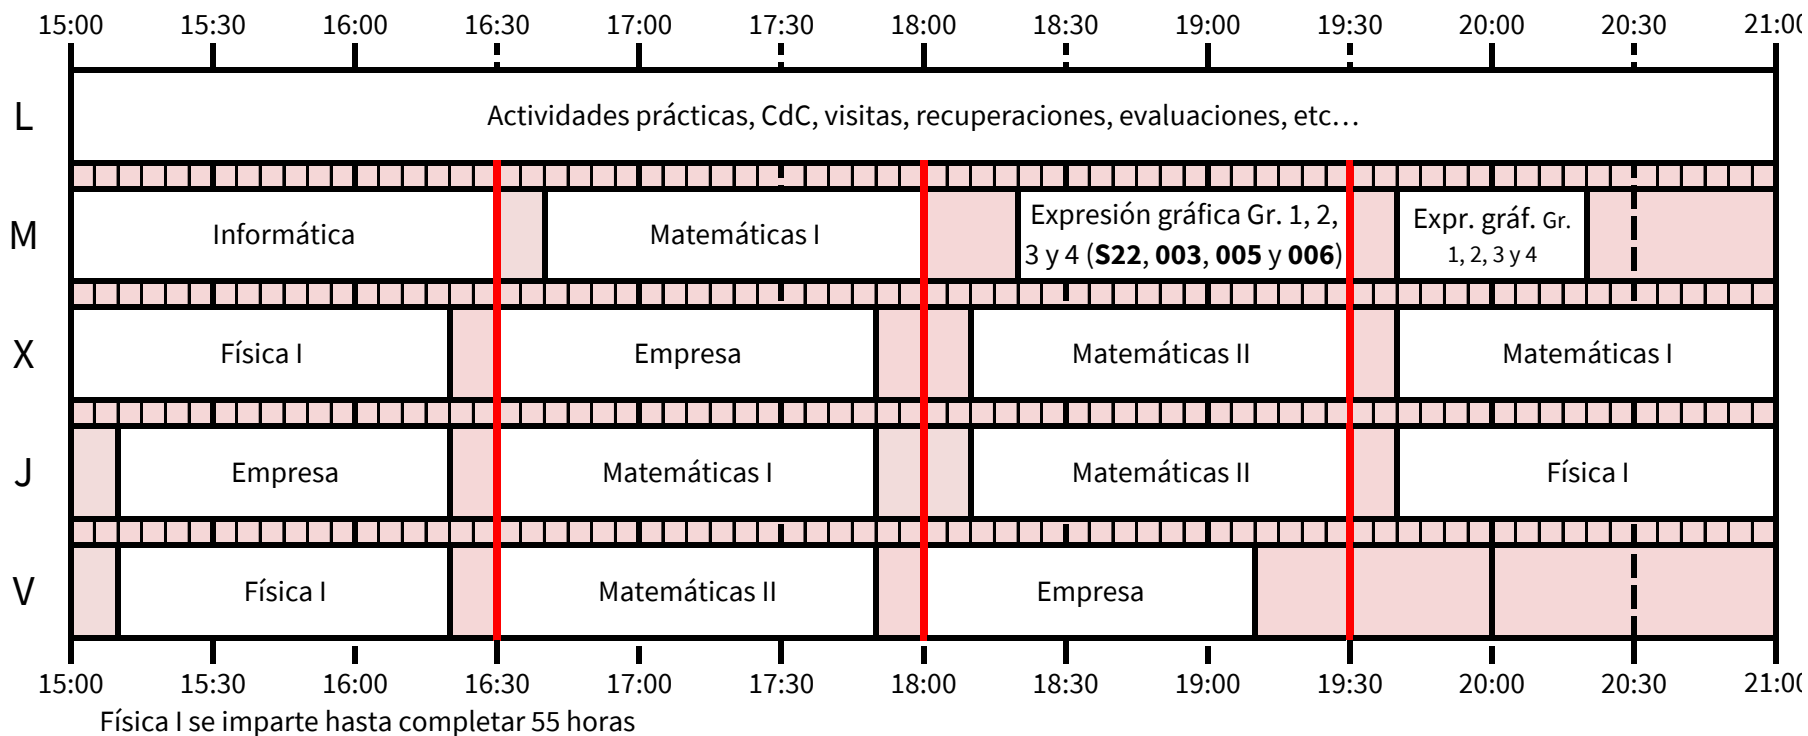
15:00 15:30 16:00 16:30 17:00 17:30 18:00 18:30 19:00 19:30 20:00 20:30 21:00

L: Actividades prácticas, CdC, visitas, recuperaciones, evaluaciones, etc…

M: Informática | Matemáticas I | Expresión gráfica Gr. 1, 2, 3 y 4 (**S22**, **003**, **005** y **006**) | Expr. gráf. Gr. 1, 2, 3 y 4

X: Física I | Empresa | Matemáticas II | Matemáticas I

J: Empresa | Matemáticas I | Matemáticas II | Física I

V: Física I | Matemáticas II | Empresa

15:00 15:30 16:00 16:30 17:00 17:30 18:00 18:30 19:00 19:30 20:00 20:30 21:00

Física I se imparte hasta completar 55 horas